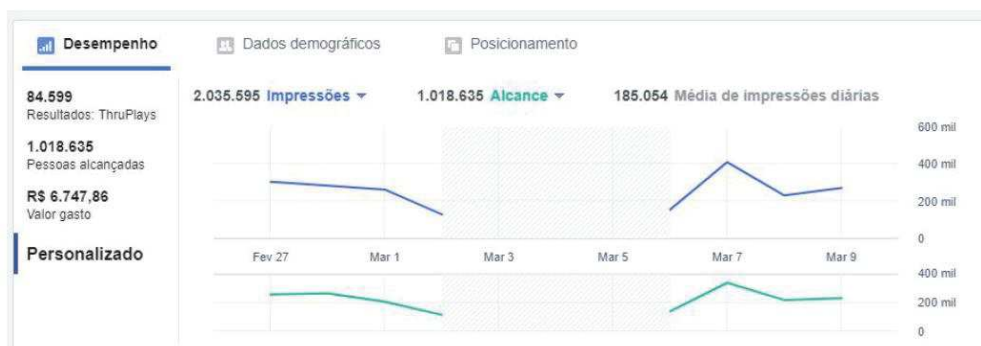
Desempenho
Dados demográficos
Posicionamento

84.599
Resultados: ThruPlays

1.018.635
Pessoas alcançadas

R$ 6.747,86
Valor gasto

Personalizado

2.035.595 Impressões ▾
1.018.635 Alcance ▾
185.054 Média de impressões diárias

600 mil
400 mil
200 mil
0

Fev 27
Mar 1
Mar 3
Mar 5
Mar 7
Mar 9

400 mil
200 mil
0